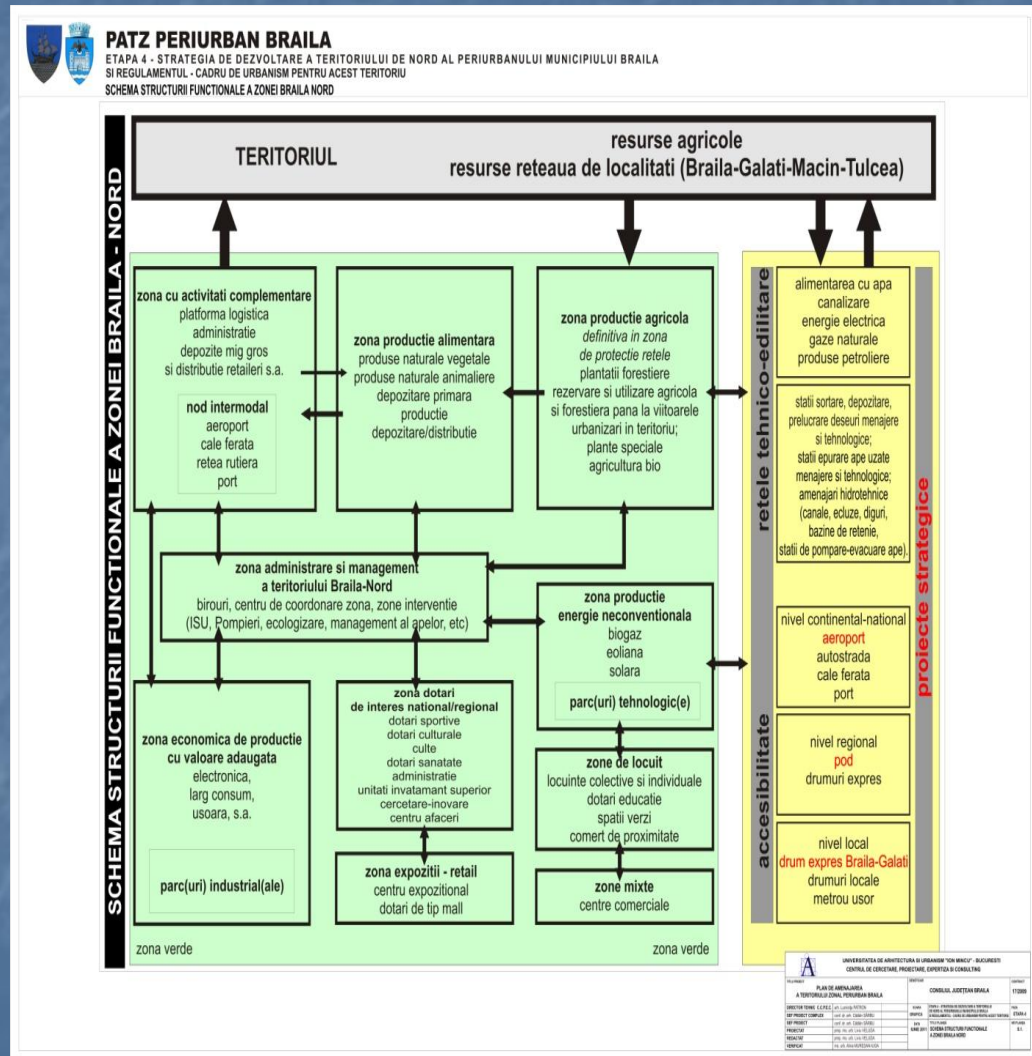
PATZ PERIURBAN BRAILA
ETAPA 4 - STRATEGIA DE DEZVOLTARE A TERITORIULUI DE NORD AL PERIURBANULUI MUNICIPIULUI BRAILA
SI REGULAMENTUL - CADRU DE URBANISM PENTRU ACEST TERITORIU
SCHEMA STRUCTURII FUNCTIONALE A ZONEI BRAILA NORD

SCHEMA STRUCTURII FUNCTIONALE A ZONEI BRAILA - NORD

TERITORIUL

resurse agricole
resurse reteaua de localitati (Braila-Galati-Macin-Tulcea)

zona cu activitati complementare
platforma logistica
administratie
depozite mig gros
si distributie retaileri s.a.

nod intermodal
aeroport
cale ferata
retea rutiera
port

zona productie alimentara
produse naturale vegetale
produse naturale animaliere
depozitare primara
productie
depozitare/distributie

zona productie agricola
definitiva in zona
de protectie retele
plantatii forestiere
rezervare si utilizare agricola
si forestiera pana la viitoarele
urbanizari in teritoriu;
plante speciale
agricultura bio

zona administrare si management
a teritoriului Braila-Nord
birouri, centru de coordonare zona, zone interventie
(ISU, Pompieri, ecologizare, management al apelor, etc)

zona productie
energie neconventionala
biogaz
eoliana
solara

parc(uri) tehnologic(e)

zona economica de productie
cu valoare adaugata
electronica,
larg consum,
usoara, s.a.

parc(uri) industrial(ale)

zona dotari
de interes national/regional
dotari sportive
dotari culturale
culte
dotari sanatate
administratie
unitati invatamant superior
cercetare-inovare
centru afaceri

zona expozitii - retail
centru expozitional
dotari de tip mall

zone de locuit
locuinte colective si individuale
dotari educatie
spatii verzi
comert de proximitate

zone mixte
centre comerciale

zona verde
zona verde

retele tehnico-edilitare

alimentarea cu apa
canalizare
energie electrica
gaze naturale
produse petroliere

statii sortare, depozitare,
prelucrare deseuri menajere
si tehnologice;
statii epurare ape uzate
menajere si tehnologice;
amenajari hidrotehnice
(canale, ecluze, diguri,
bazine de retenie,
statii de pompare-evacuare ape).

proiecte strategice

accesibilitate

nivel continental-national
aeroport
autostrada
cale ferata
port

nivel regional
pod
drumuri expres

nivel local
drum expres Braila-Galati
drumuri locale
metrou usor

UNIVERSITATEA DE ARHITECTURA SI URBANISM "ION MINCU" - BUCURESTI
CENTRUL DE CERCETARE, PROIECTARE, EXPERTIZA SI CONSULTING
PLAN DE AMENAJAREA A TERITORIULUI ZONAL PERIURBAN BRAILA
CONSILIUL JUDETEAN BRAILA
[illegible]
SCHEMA STRUCTURII FUNCTIONALE A ZONEI BRAILA NORD
ETAPA 4